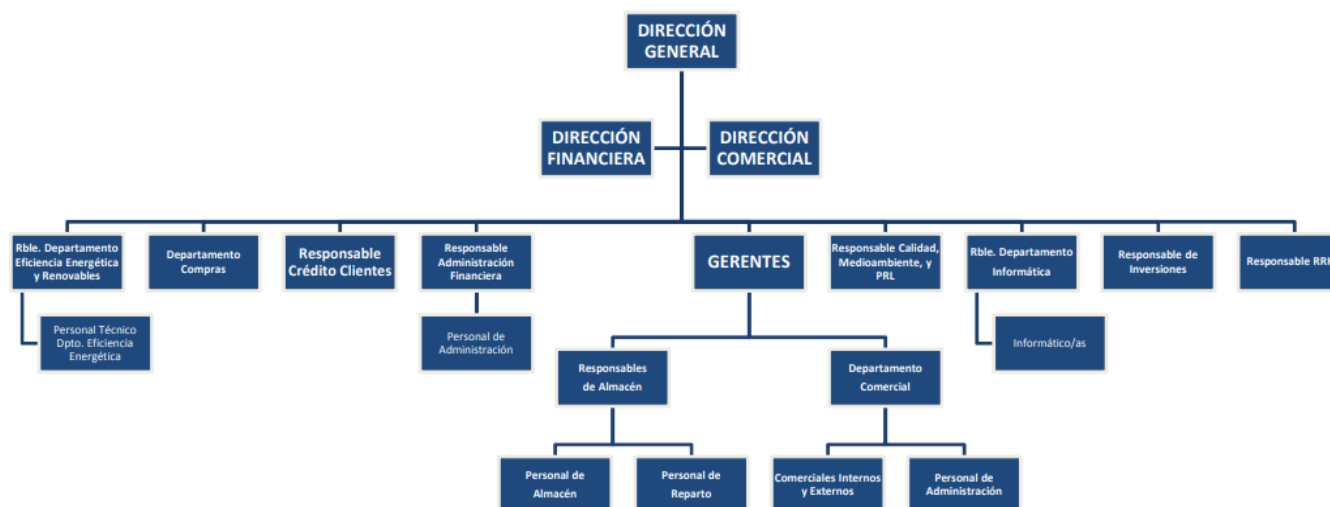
DIRECCIÓN GENERAL

DIRECCIÓN FINANCIERA

DIRECCIÓN COMERCIAL

Rble. Departamento Eficiencia Energética y Renovables

Personal Técnico Dpto. Eficiencia Energética

Departamento Compras

Responsable Crédito Clientes

Responsable Administración Financiera

Personal de Administración

GERENTES

Responsables de Almacén

Personal de Almacén

Personal de Reparto

Departamento Comercial

Comerciales Internos y Externos

Personal de Administración

Responsable Calidad, Medioambiente, y PRL

Rble. Departamento Informática

Informático/as

Responsable de Inversiones

Responsable RRH